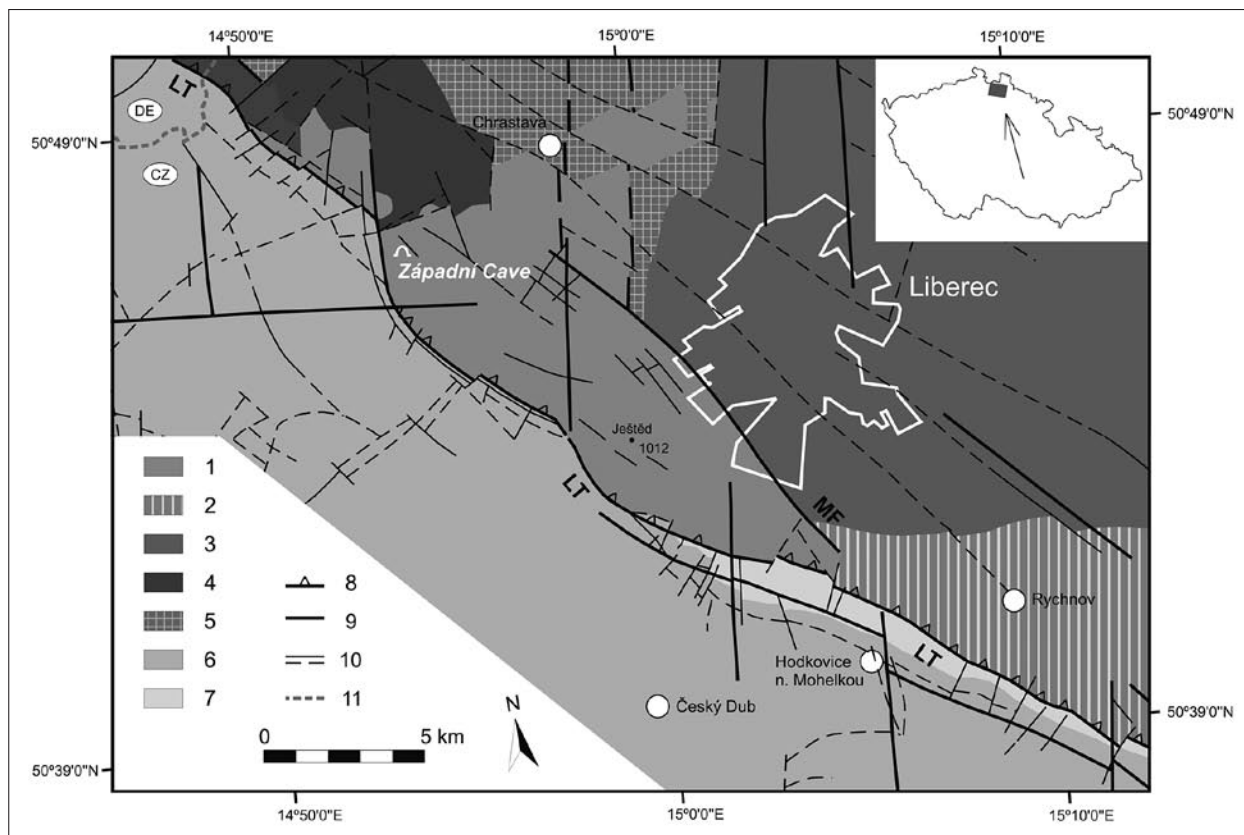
14°50'0"E
15°0'0"E
15°10'0"E
50°49'0"N
50°49'0"N
LT
DE
CZ
Chrastava
Západní Cave
Liberec
Ještěd
1012
LT
MF
Rychnov
Hodkovice n. Mohelkou
LT
Český Dub
50°39'0"N
50°39'0"N
1
2
3
4
5
6
7
8
9
10
11
N
0
5 km
14°50'0"E
15°0'0"E
15°10'0"E